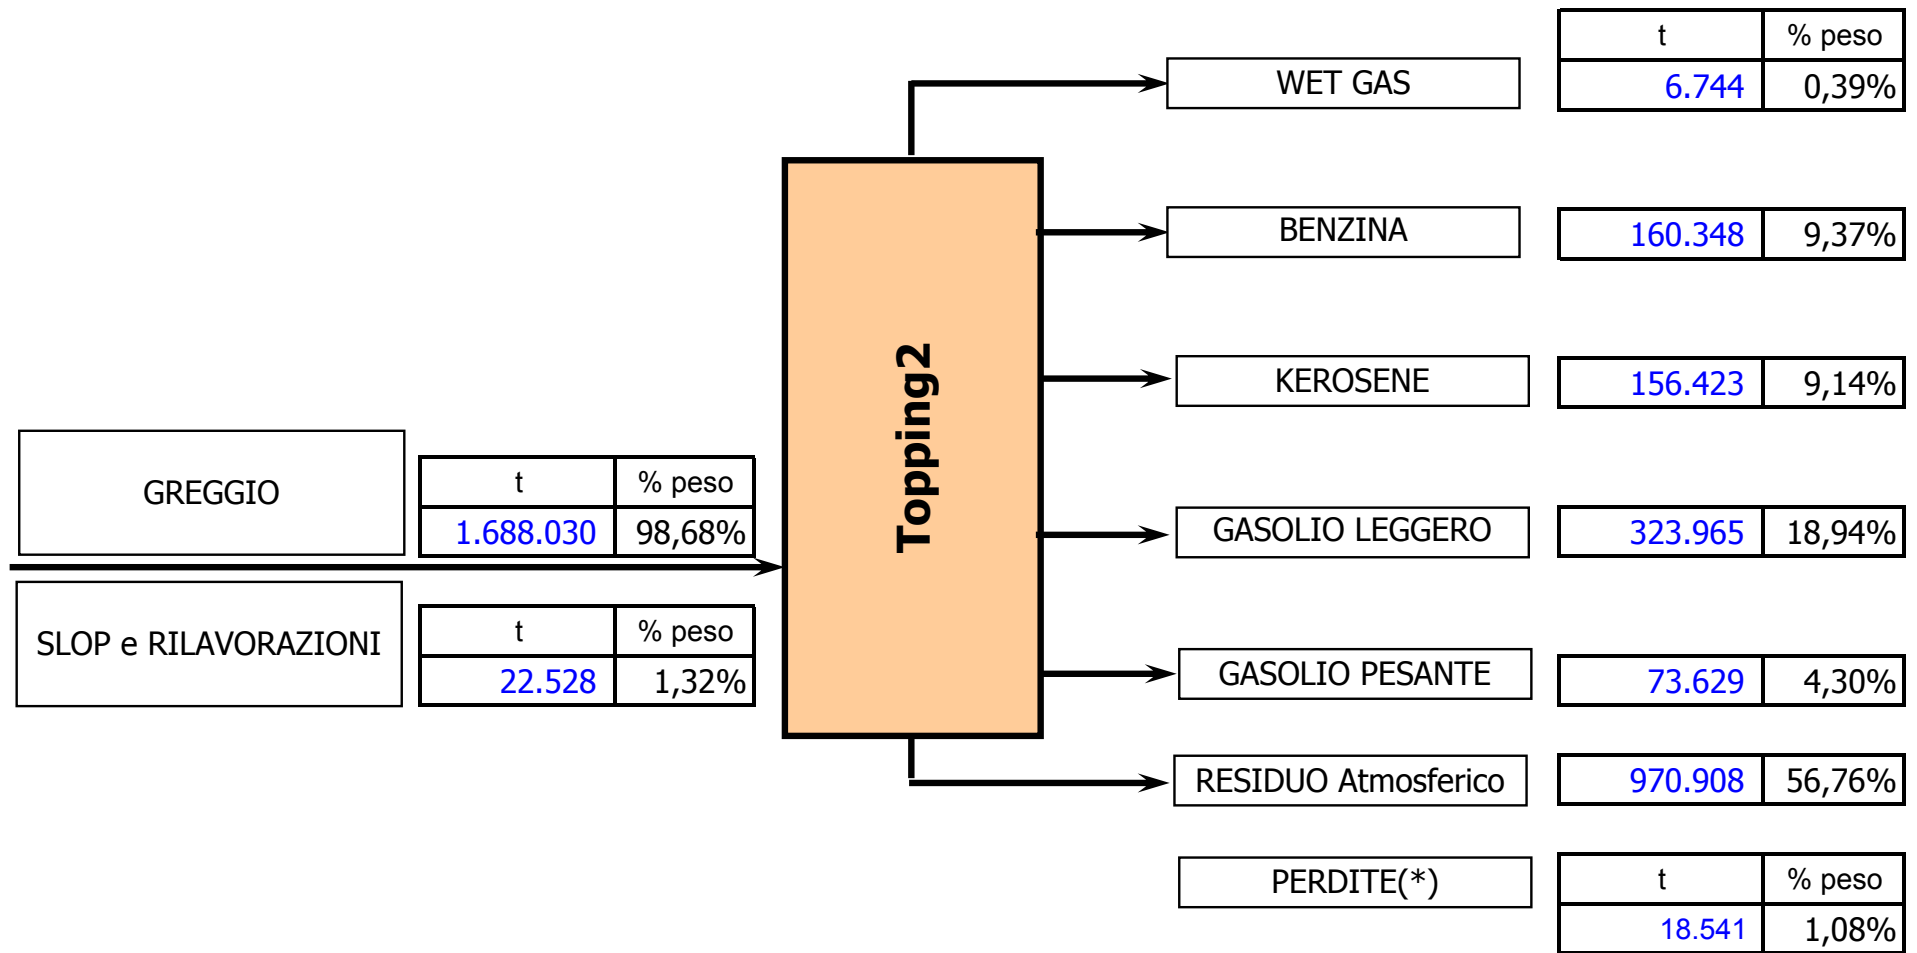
GREGGIO

| t | % peso |
|---|---|
| 1.688.030 | 98,68% |

SLOP e RILAVORAZIONI

| t | % peso |
|---|---|
| 22.528 | 1,32% |

Topping2

WET GAS

| t | % peso |
|---|---|
| 6.744 | 0,39% |

BENZINA

| 160.348 | 9,37% |
|---|---|

KEROSENE

| 156.423 | 9,14% |
|---|---|

GASOLIO LEGGERO

| 323.965 | 18,94% |
|---|---|

GASOLIO PESANTE

| 73.629 | 4,30% |
|---|---|

RESIDUO Atmosferico

| 970.908 | 56,76% |
|---|---|

PERDITE(*)

| t | % peso |
|---|---|
| 18.541 | 1,08% |